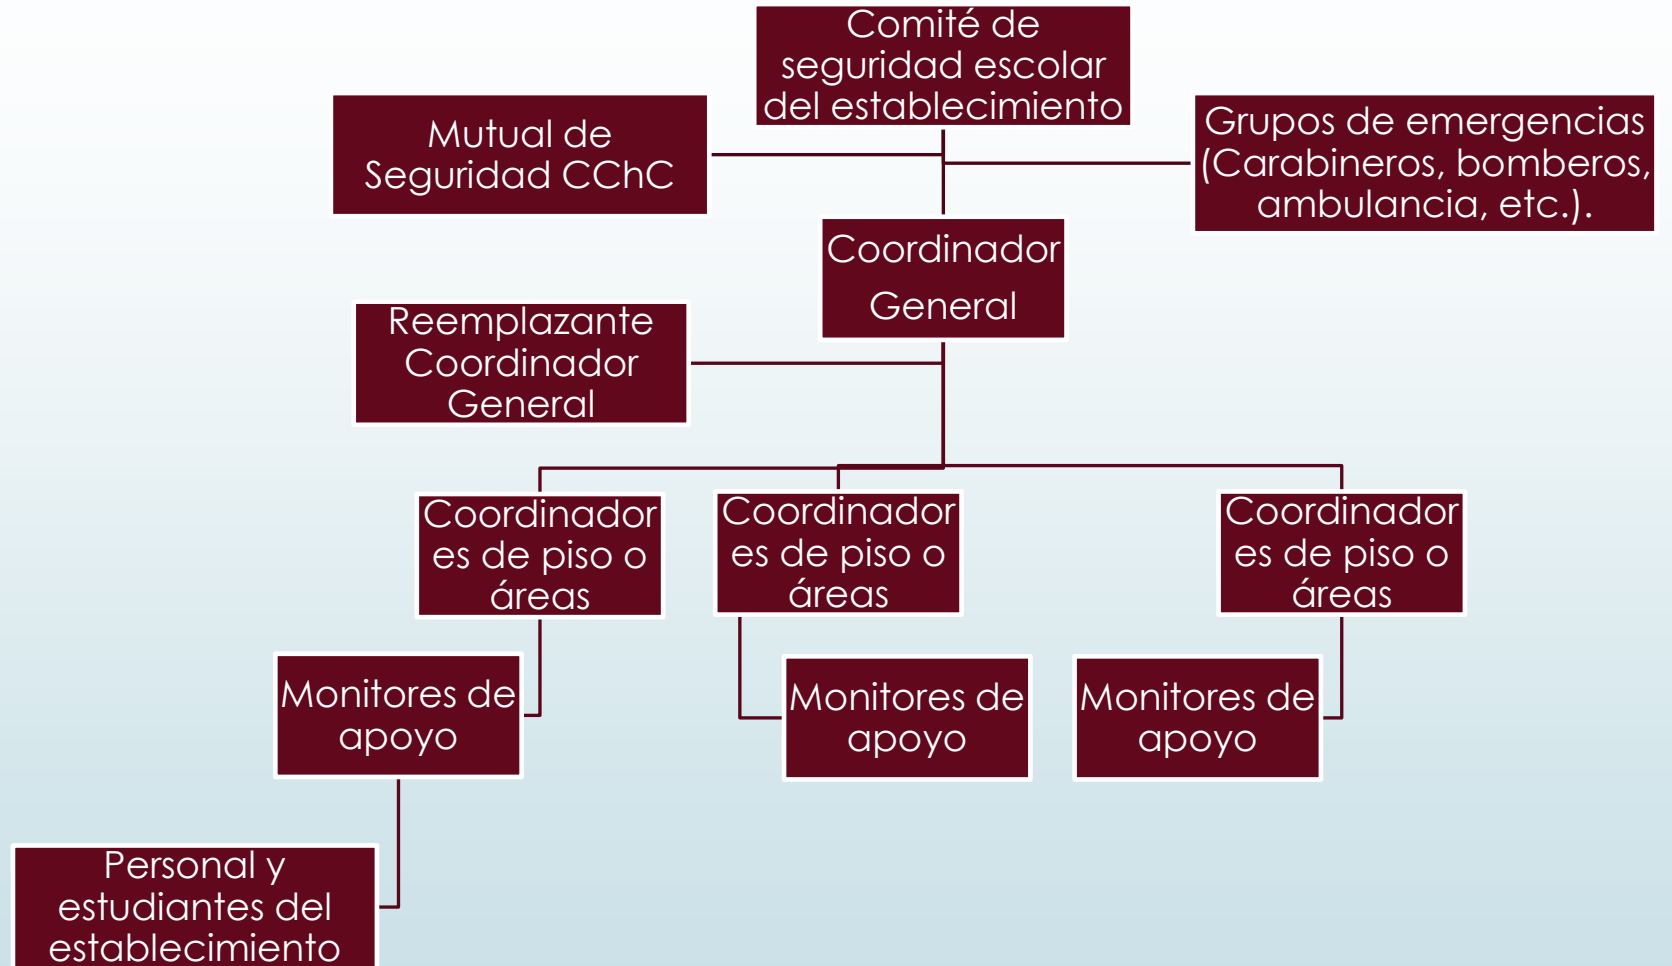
Comité de seguridad escolar del establecimiento

Mutual de Seguridad CChC

Grupos de emergencias (Carabineros, bomberos, ambulancia, etc.).

Coordinador General

Reemplazante Coordinador General

Coordinadores de piso o áreas

Coordinadores de piso o áreas

Coordinadores de piso o áreas

Monitores de apoyo

Monitores de apoyo

Monitores de apoyo

Personal y estudiantes del establecimiento